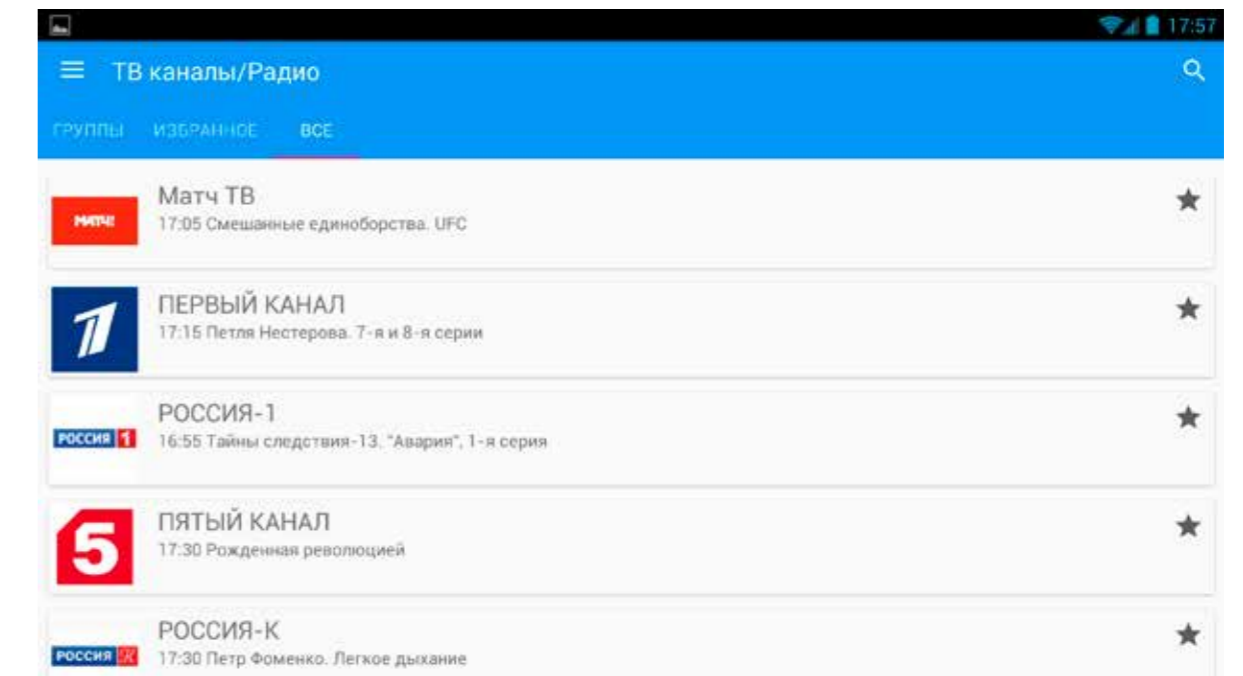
17:57

ТВ каналы/Радио

ГРУППЫ ИЗБРАННОЕ ВСЕ

МАТЧ!
Матч ТВ
17:05 Смешанные единоборства. UFC

ПЕРВЫЙ КАНАЛ
17:15 Петля Нестерова. 7-я и 8-я серии

РОССИЯ 1
РОССИЯ-1
16:55 Тайны следствия-13. "Авария", 1-я серия

5
ПЯТЫЙ КАНАЛ
17:30 Рожденная революцией

РОССИЯ К
РОССИЯ-К
17:30 Петр Фоменко. Легкое дыхание